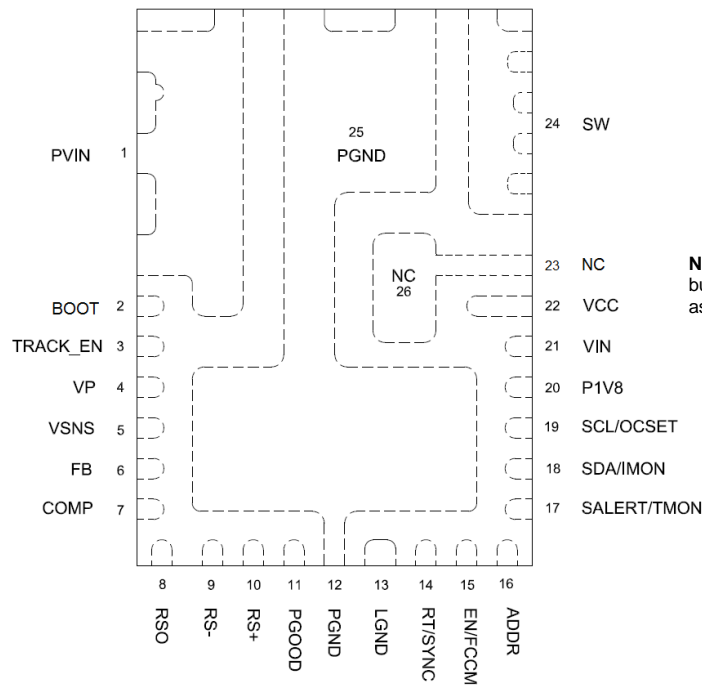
PVIN 1
BOOT 2
TRACK_EN 3
VP 4
VSNS 5
FB 6
COMP 7

25
PGND

NC
26

24 SW
23 NC
22 VCC
21 VIN
20 P1V8
19 SCL/OCSET
18 SDA/IMON
17 SALERT/TMON

8 RSO
9 RS-
10 RS+
11 PGOOD
12 PGND
13 LGND
14 RT/SYNC
15 EN/FCCM
16 ADDR

N
bu
as